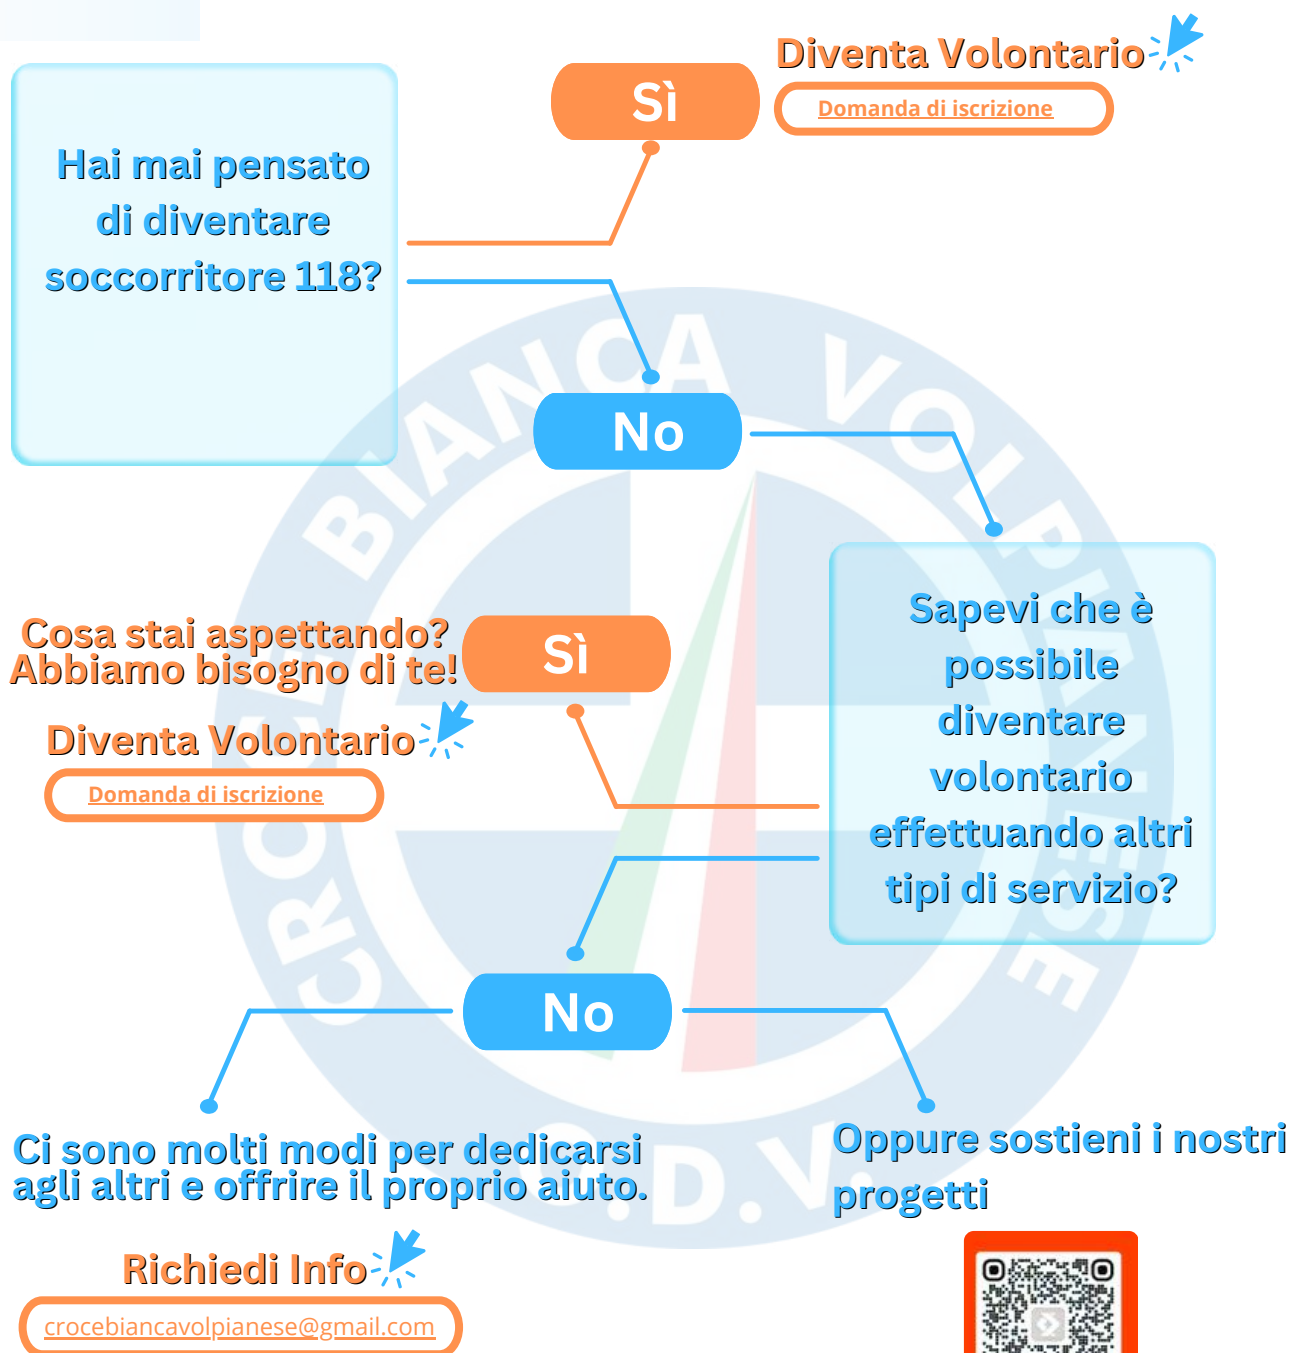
Hai mai pensato di diventare soccorritore 118?

Sì

Diventa Volontario

Domanda di iscrizione

No

Sapevi che è possibile diventare volontario effettuando altri tipi di servizio?

Sì

Cosa stai aspettando? Abbiamo bisogno di te!

Diventa Volontario

Domanda di iscrizione

No

Ci sono molti modi per dedicarsi agli altri e offrire il proprio aiuto.

Richiedi Info

crocebiancavolpianese@gmail.com

Oppure sostieni i nostri progetti

CROCE BIANCA VOLPIANESE O.D.V.